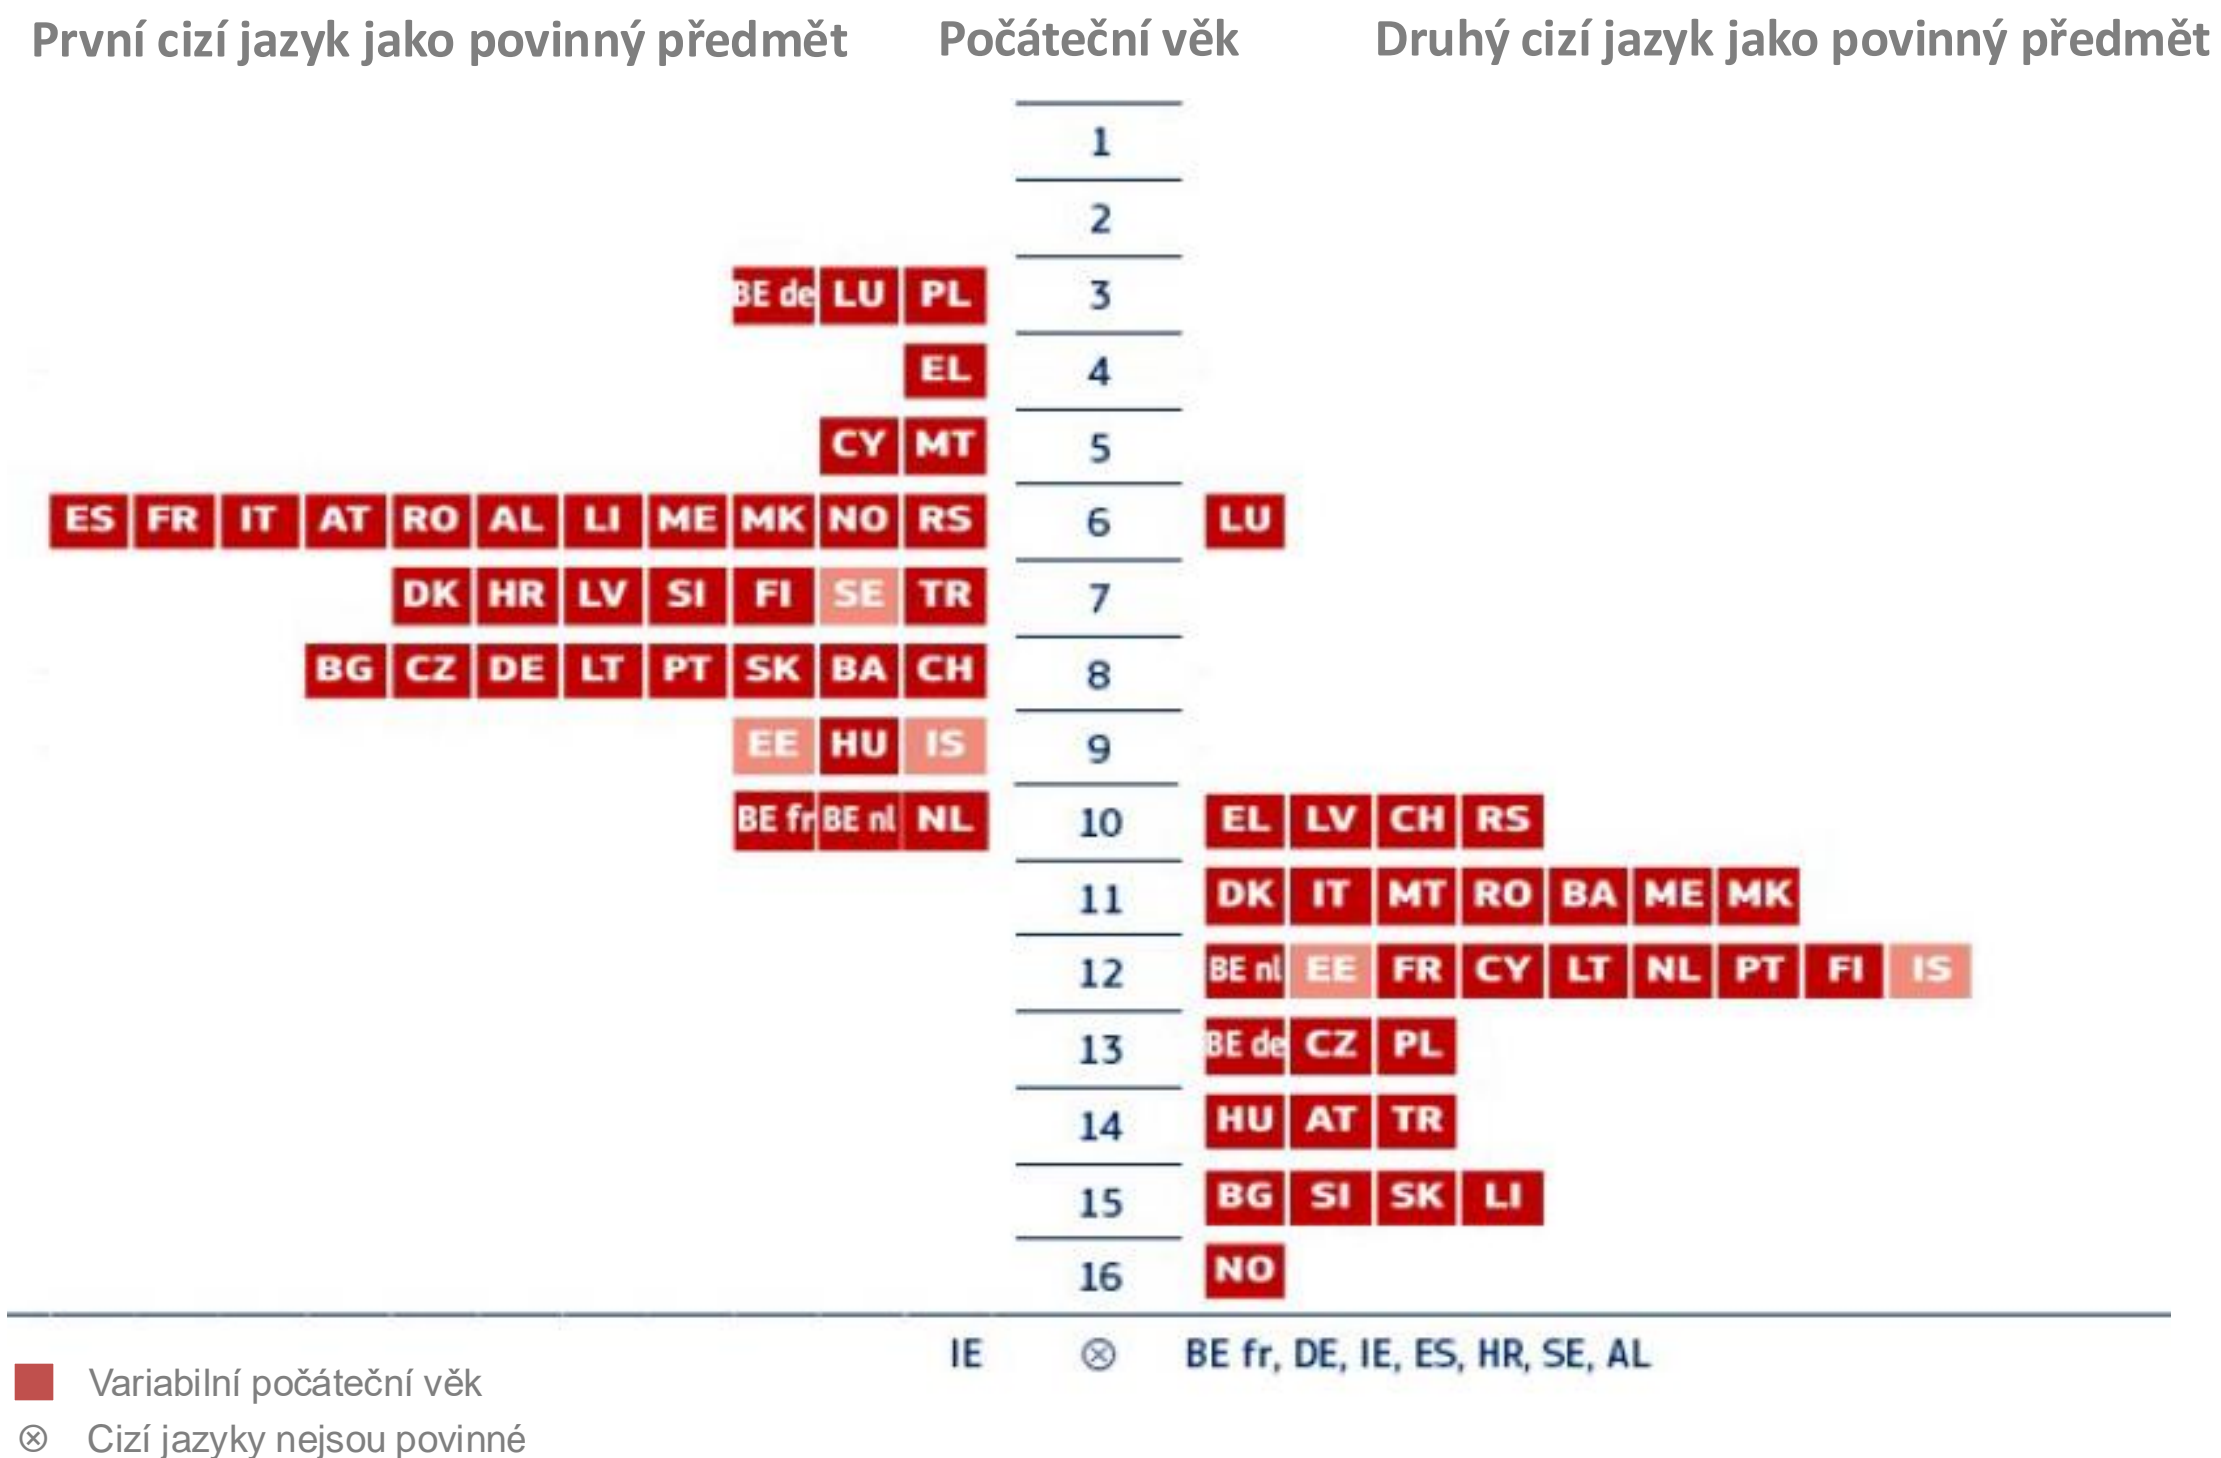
První cizí jazyk jako povinný předmět

Počáteční věk

Druhý cizí jazyk jako povinný předmět

1

2

BE de LU PL 3

EL 4

CY MT 5

ES FR IT AT RO AL LI ME MK NO RS 6 LU

DK HR LV SI FI SE TR 7

BG CZ DE LT PT SK BA CH 8

EE HU IS 9

BE fr BE nl NL 10 EL LV CH RS

11 DK IT MT RO BA ME MK

12 BE nl EE FR CY LT NL PT FI IS

13 BE de CZ PL

14 HU AT TR

15 BG SI SK LI

16 NO

IE ⊗ BE fr, DE, IE, ES, HR, SE, AL

Variabilní počáteční věk

⊗ Cizí jazyky nejsou povinné